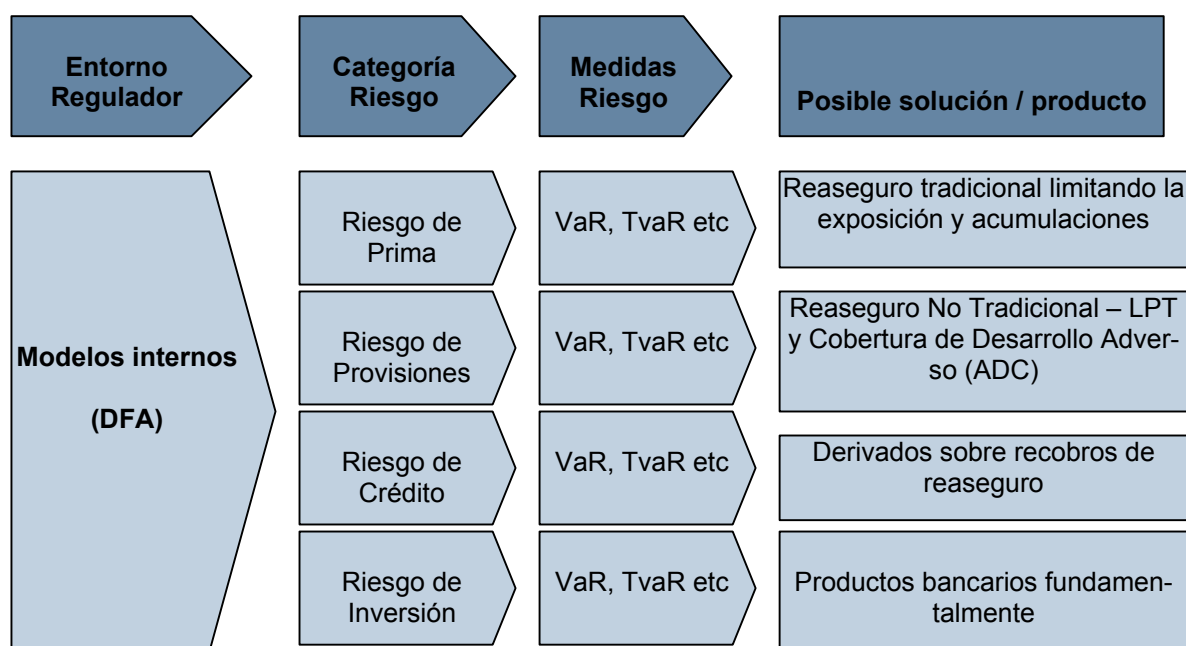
| Entorno Regulador | Categoría Riesgo | Medidas Riesgo | Posible solución / producto |
|---|---|---|---|
| Modelos internos (DFA) | Riesgo de Prima | VaR, TvaR etc | Reaseguro tradicional limitando la exposición y acumulaciones |
| | Riesgo de Provisiones | VaR, TvaR etc | Reaseguro No Tradicional – LPT y Cobertura de Desarrollo Adverso (ADC) |
| | Riesgo de Crédito | VaR, TvaR etc | Derivados sobre recobros de reaseguro |
| | Riesgo de Inversión | VaR, TvaR etc | Productos bancarios fundamentalmente |